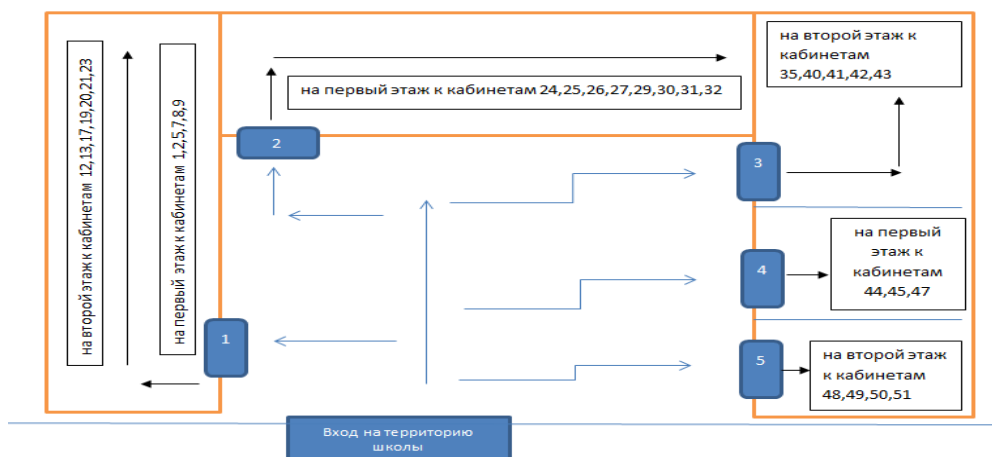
на второй этаж к кабинетам 12,13,17,19,20,21,23

на первый этаж к кабинетам 1,2,5,7,8,9

на первый этаж к кабинетам 24,25,26,27,29,30,31,32

на второй этаж к кабинетам 35,40,41,42,43

2

3

на первый этаж к кабинетам 44,45,47

4

1

5

на второй этаж к кабинетам 48,49,50,51

Вход на территорию школы